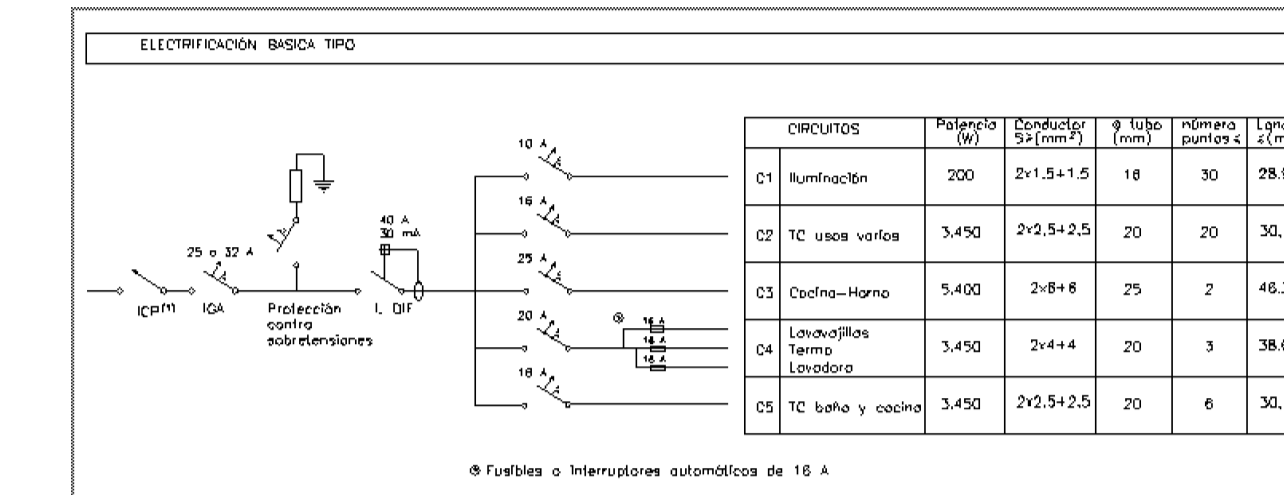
ELECTRIFICACIÓN BASICA TIPO

ICP(1)

25 o 32 A

IGA

Protección contra sobretensiones

40 A
30 mA

I. DIF

10 A

16 A

25 A

20 A

16 A

16 A
16 A
16 A

| CIRCUITOS | | Potencia (W) | Conductor S≥(mm²) | ø tubo (mm) | número puntos ≤ | Long ≤(m |
|---|---|---|---|---|---|---|
| C1 | Iluminación | 200 | 2x1.5+1.5 | 16 | 30 | 28.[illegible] |
| C2 | TC usos varios | 3.450 | 2x2.5+2.5 | 20 | 20 | 30,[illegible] |
| C3 | Cocina—Horno | 5.400 | 2x6+6 | 25 | 2 | 46.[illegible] |
| C4 | Lavavajillas Termo Lavadora | 3.450 | 2x4+4 | 20 | 3 | 38.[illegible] |
| C5 | TC baño y cocina | 3.450 | 2x2.5+2.5 | 20 | 6 | 30,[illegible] |

⊗ Fusibles o Interruptores automáticos de 16 A